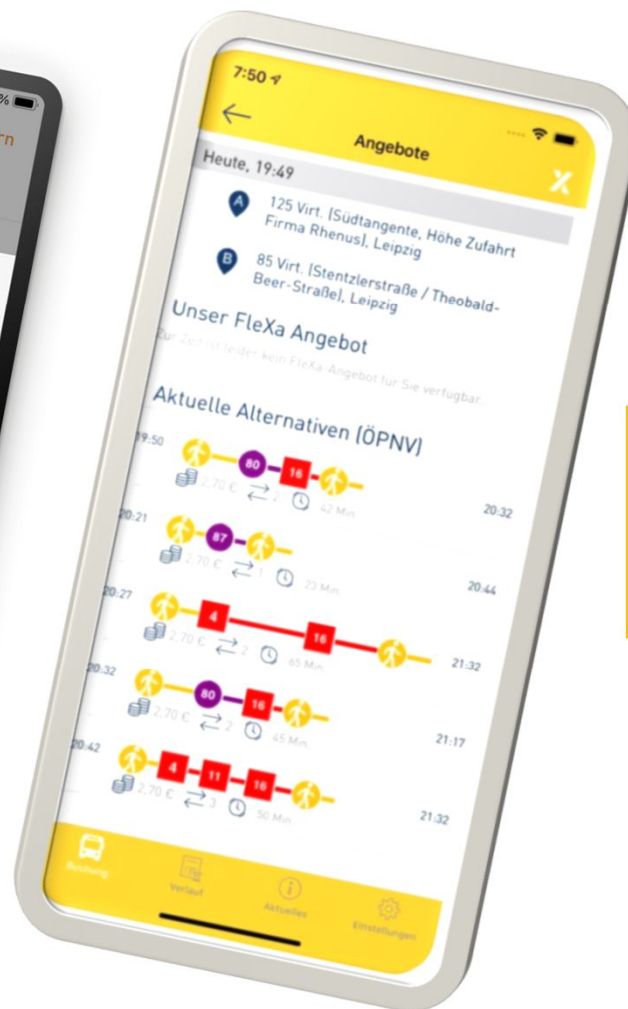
7:50

Angebote

Heute, 19:49

A 125 Virt. [Südtangente, Höhe Zufahrt Firma Rhenus], Leipzig

B 85 Virt. [Stentzlerstraße / Theobald-Beer-Straße], Leipzig

Unser FleXa Angebot

Zur Zeit ist leider kein FleXa-Angebot für Sie verfügbar.

Aktuelle Alternativen (ÖPNV)

19:50 80 16 2,70 € 2 42 Min 20:32

20:21 87 2,70 € 1 23 Min 20:44

20:27 4 16 2,70 € 2 65 Min 21:32

20:32 80 16 2,70 € 2 45 Min 21:17

20:42 4 11 16 2,70 € 3 50 Min 21:32

Buchung Verlauf Aktuelles Einstellungen